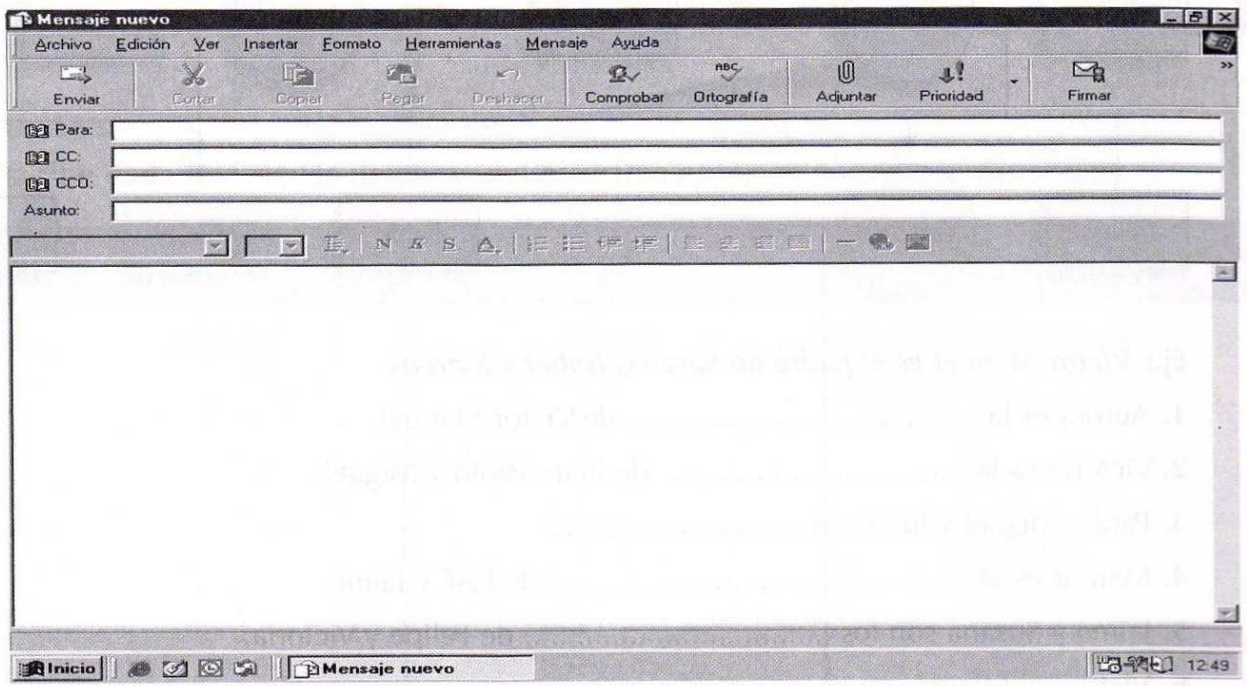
Mensaje nuevo

Archivo Edición Ver Insertar Formato Herramientas Mensaje Ayuda

Enviar Cortar Copiar Pegar Deshacer Comprobar Ortografía Adjuntar Prioridad Firmar

Para:
CC:
CCO:
Asunto:

N K S A

Ej: Víctor Manuel es el padre de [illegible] Aurora.
1. Aurora es la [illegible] de Víctor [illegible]
2. Víctor es la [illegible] de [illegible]
3. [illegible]
4. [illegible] de José y Jaime.
5. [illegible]

Inicio Mensaje nuevo 12:49